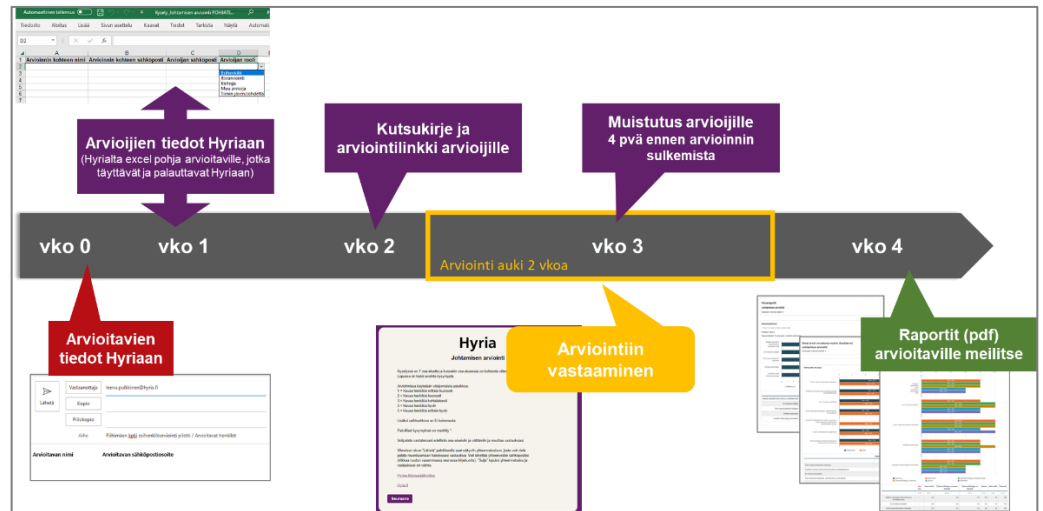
Automaattinen tallennus Kysely_Johtamisen arviointi FOHJAIS...

Tiedosto Aloitus Lisää Sivun asettelu Kaavat Tiedot Tarkista Näytä Automaatio

B2 fx

| | A | B | C | D |
|---|---|---|---|---|
| 1 | Arvioinnin kohteen nimi | Arvioinnin kohteen sähköposti | Arvioijan sähköposti | Arvioijan rooli |
| 2 | | | | |

Esihenkilö
Alaisena(i)
Kollega
Muu arvioija
Toinen yksikköjohtaja

Arvioijien tiedot Hyriaan
(Hyrialta excel pohja arvioitaville, jotka täyttävät ja palauttavat Hyriaan)

Kutsukirje ja arviointilinkki arvioijille

Muistutus arvioijille
4 pvä ennen arvioinnin sulkemista

vko 0

vko 1

vko 2

vko 3

vko 4

Arviointi auki 2 vkoa

Arvioitavien tiedot Hyriaan

Lähetä

Vastaanottaja

Kopio

Piilokopio

Aihe

Arvioitavan nimi

Arvioitavan sähköpostiosoite

Hyria
Johtamisen arviointi

Arviointiin vastaaminen

Raportit (pdf) arvioitaville meilitse